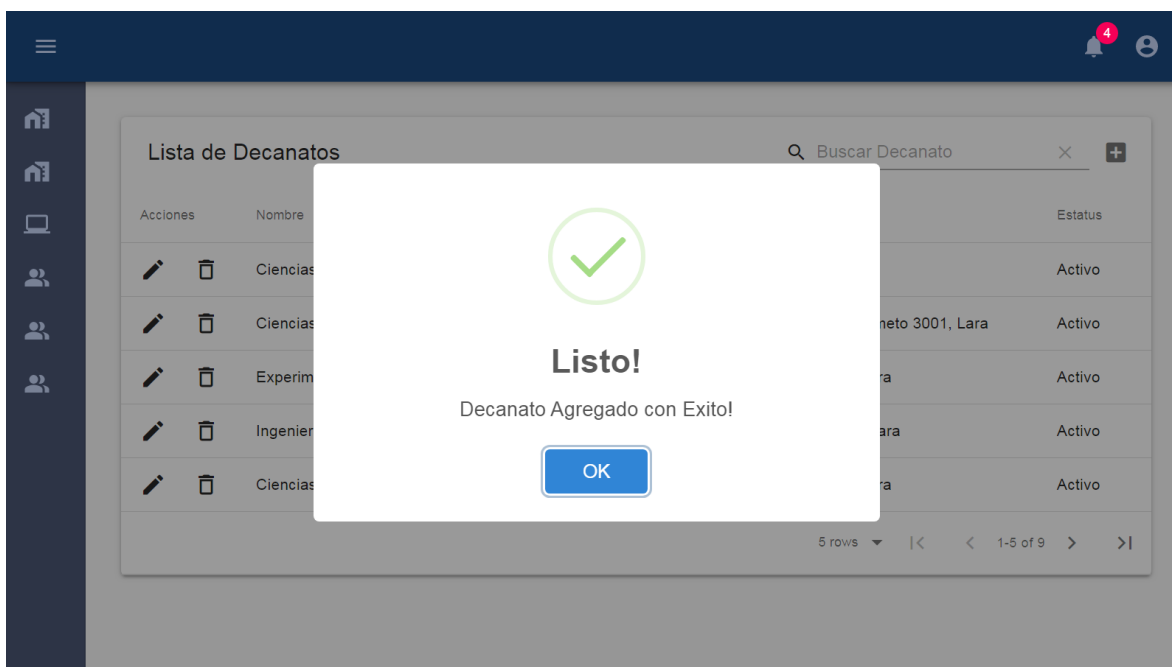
4

Lista de Decanatos

Buscar Decanato

| Acciones | Nombre | | Estatus |
|---|---|---|---|
| | Ciencias | | Activo |
| | Ciencias | neto 3001, Lara | Activo |
| | Experim | ra | Activo |
| | Ingenier | ara | Activo |
| | Ciencias | ra | Activo |

5 rows 1-5 of 9

Listo!

Decanato Agregado con Exito!

OK